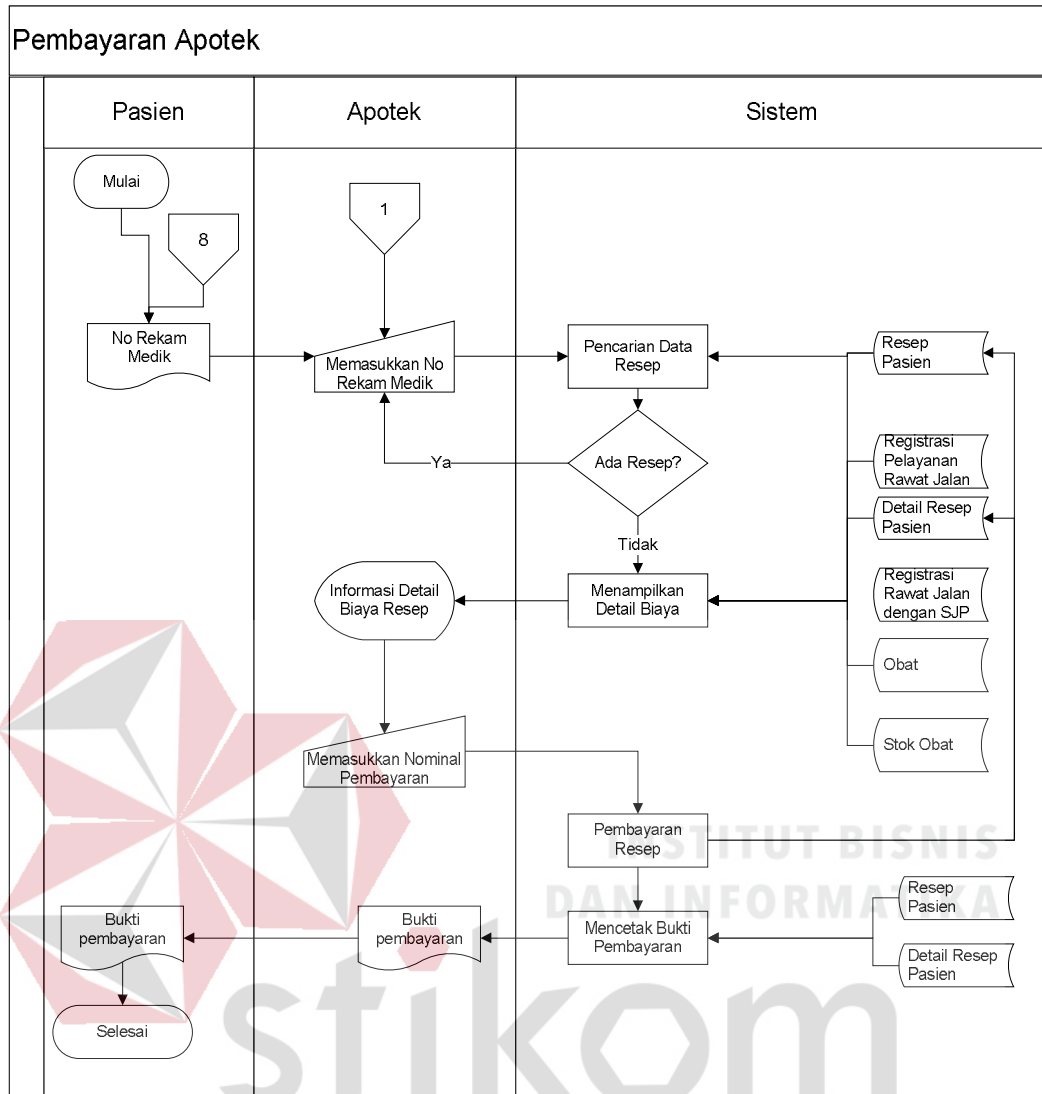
Pembayaran Apotek

Pasien

Apotek

Sistem

Mulai

8

No Rekam Medik

1

Memasukkan No Rekam Medik

Pencarian Data Resep

Resep Pasien

Registrasi Pelayanan Rawat Jalan

Ada Resep?

Ya

Detail Resep Pasien

Tidak

Informasi Detail Biaya Resep

Menampilkan Detail Biaya

Registrasi Rawat Jalan dengan SJP

Obat

Stok Obat

Memasukkan Nominal Pembayaran

Pembayaran Resep

INSTITUT BISNIS DAN INFORMATIKA

Resep Pasien

Bukti pembayaran

Bukti pembayaran

Mencetak Bukti Pembayaran

Detail Resep Pasien

Selesai

stikom